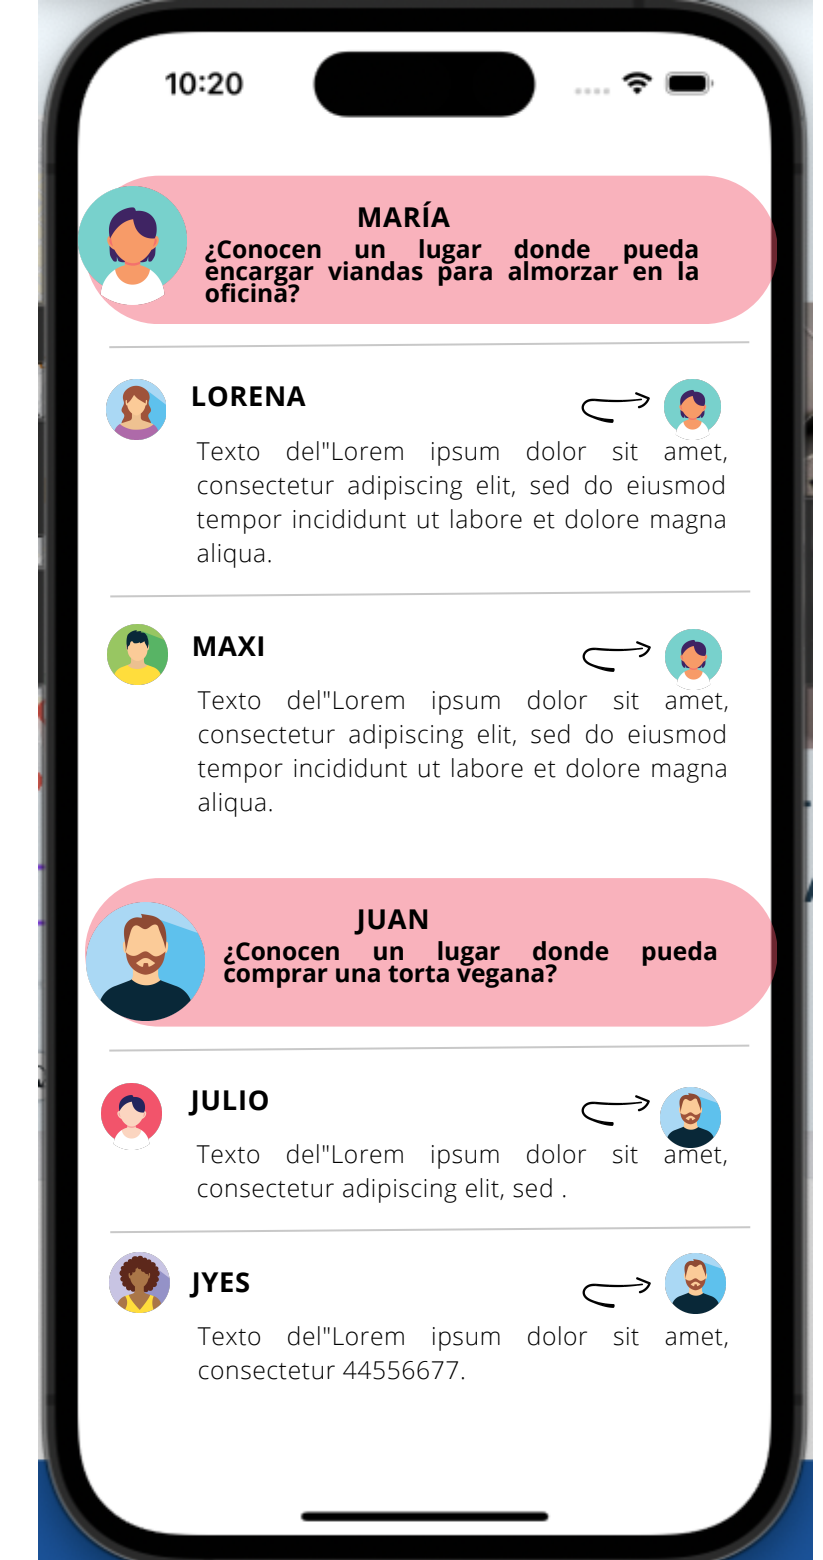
10:20

MARÍA
¿Conocen un lugar donde pueda encargar viandas para almorzar en la oficina?

LORENA
Texto del"Lorem ipsum dolor sit amet, consectetur adipiscing elit, sed do eiusmod tempor incididunt ut labore et dolore magna aliqua.

MAXI
Texto del"Lorem ipsum dolor sit amet, consectetur adipiscing elit, sed do eiusmod tempor incididunt ut labore et dolore magna aliqua.

JUAN
¿Conocen un lugar donde pueda comprar una torta vegana?

JULIO
Texto del"Lorem ipsum dolor sit amet, consectetur adipiscing elit, sed .

JYES
Texto del"Lorem ipsum dolor sit amet, consectetur 44556677.